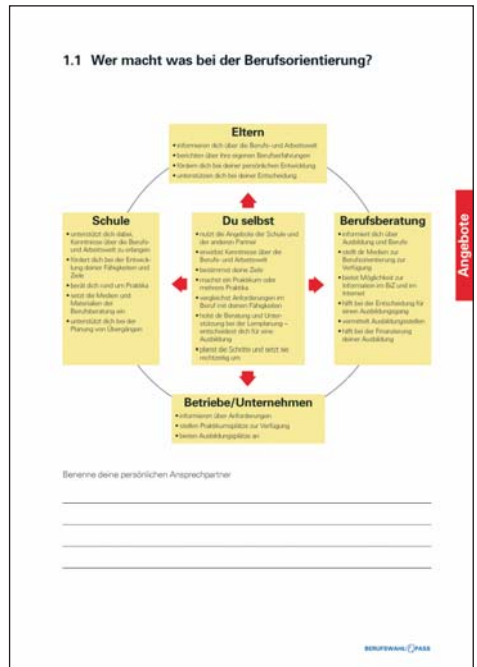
1.1 Wer macht was bei der Berufsorientierung?

Eltern
- informieren dich über die Berufs- und Arbeitswelt
- berichten über ihre eigenen Berufserfahrungen
- fördern dich bei deiner persönlichen Entwicklung
- unterstützen dich bei deiner Entscheidung

Schule
- unterstützt dich dabei, Kenntnisse über die Berufs- und Arbeitswelt zu erlangen
- fördert dich bei der Entwicklung deiner Fähigkeiten und Ziele
- berät dich rund um Praktika
- setzt die Medien und Materialien der Berufsberatung ein
- unterstützt dich bei der Planung von Übergängen

Du selbst
- nutzt die Angebote der Schule und der anderen Partner
- erweiterst Kenntnisse über die Berufs- und Arbeitswelt
- bestimmst deine Ziele
- machst ein Praktikum oder mehrere Praktika
- vergleichst Anforderungen im Beruf mit deinen Fähigkeiten
- holst dir Beratung und Unterstützung bei der Lehrplanung – entscheidest dich für eine Ausbildung
- planst die Schritte und setzt sie rechtzeitig um

Berufsberatung
- informiert dich über Ausbildung und Berufe
- stellt dir Medien zur Berufsorientierung zur Verfügung
- bietet Möglichkeit zur Information im BiZ und im Internet
- hilft bei der Entscheidung für einen Ausbildungsgang
- vermittelt Ausbildungsstellen
- hilft bei der Finanzierung deiner Ausbildung

Angebote

Betriebe/Unternehmen
- informieren über Anforderungen
- stellen Praktikumsplätze zur Verfügung
- bieten Ausbildungsplätze an

Benenne deine persönlichen Ansprechpartner

BERUFSWAHLPASS